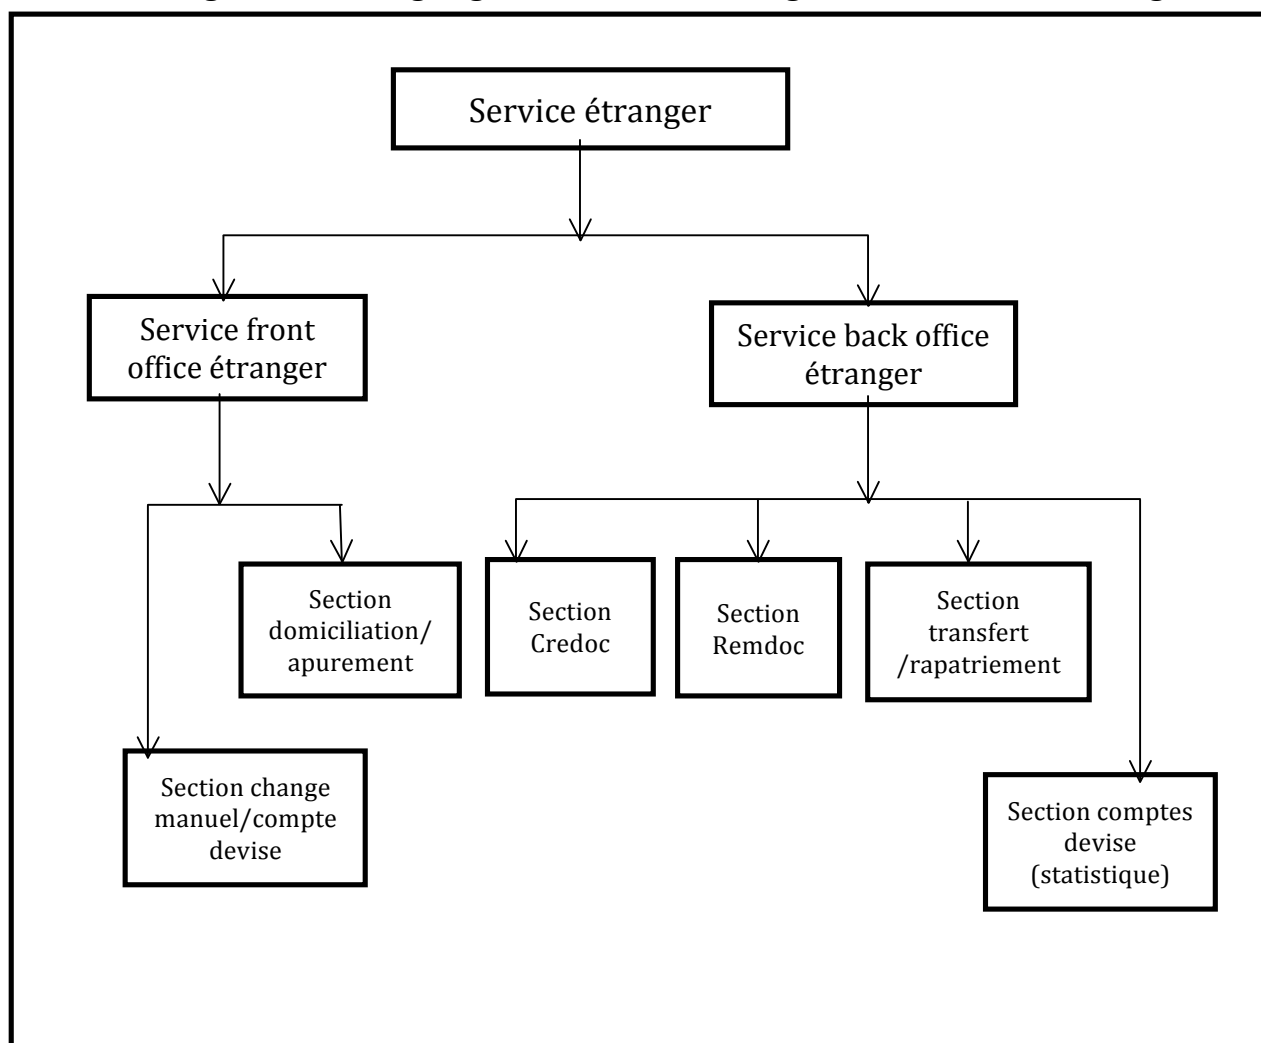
Service étranger

Service front office étranger

Service back office étranger

Section domiciliation/ apurement

Section change manuel/compte devise

Section Credoc

Section Remdoc

Section transfert /rapatriement

Section comptes devise (statistique)